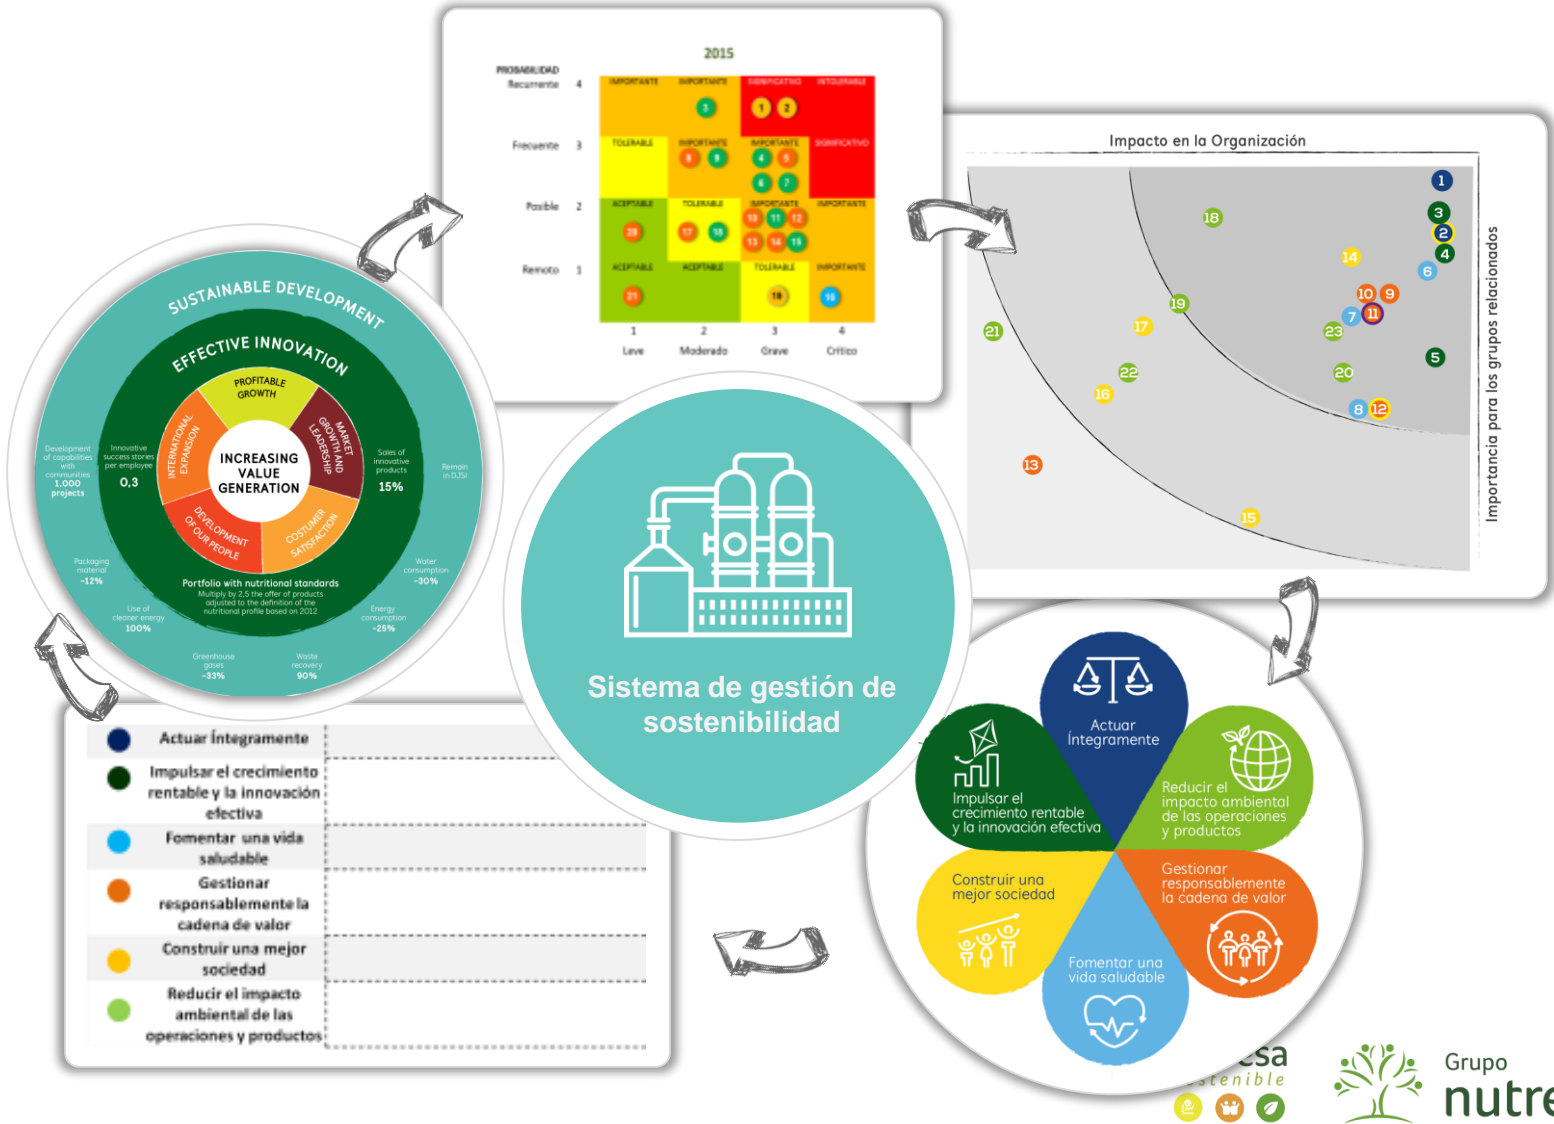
2015

PROBABILIDAD

| | | | | |
|---|---|---|---|---|
| Recurrente 4 | IMPORTANTE | IMPORTANTE 3 | SIGNIFICATIVO 1 2 | INTOLERABLE |
| Frecuente 3 | TOLERABLE | IMPORTANTE 8 9 | IMPORTANTE 4 5 6 7 | SIGNIFICATIVO |
| Posible 2 | ACEPTABLE 20 | TOLERABLE 17 18 | IMPORTANTE 10 11 12 13 14 15 | IMPORTANTE |
| Remoto 1 | ACEPTABLE 21 | ACEPTABLE | TOLERABLE 19 | IMPORTANTE 16 |
| | 1 Leve | 2 Moderado | 3 Grave | 4 Crítico |

Impacto en la Organización

Importancia para los grupos relacionados

1 3 2 4 18 14 6 10 9 7 11 19 23 21 17 5 22 20 16 8 12 13 15

SUSTAINABLE DEVELOPMENT

EFFECTIVE INNOVATION

PROFITABLE GROWTH

MARKET GROWTH AND LEADERSHIP

INTERNATIONAL EXPANSION

INCREASING VALUE GENERATION

DEVELOPMENT OF OUR PEOPLE

COSTUMER SATISFACTION

Development of capabilities with communities 1,000 projects

Innovative success stories per employee 0,3

Sales of innovative products 15%

Remain in DJSI

Packaging material -12%

Water consumption -30%

Portfolio with nutritional standards

Multiply by 2,5 the offer of products adjusted to the definition of the nutritional profile based on 2012

Use of cleaner energy 100%

Energy consumption -25%

Greenhouse gases -33%

Waste recovery 90%

Sistema de gestión de sostenibilidad

Actuar Íntegramente

Impulsar el crecimiento rentable y la innovación efectiva

Reducir el impacto ambiental de las operaciones y productos

Construir una mejor sociedad

Gestionar responsablemente la cadena de valor

Fomentar una vida saludable

| |
|---|
| Actuar Íntegramente |
| Impulsar el crecimiento rentable y la innovación efectiva |
| Fomentar una vida saludable |
| Gestionar responsablemente la cadena de valor |
| Construir una mejor sociedad |
| Reducir el impacto ambiental de las operaciones y productos |

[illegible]esa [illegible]stenible

Grupo nutre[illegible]